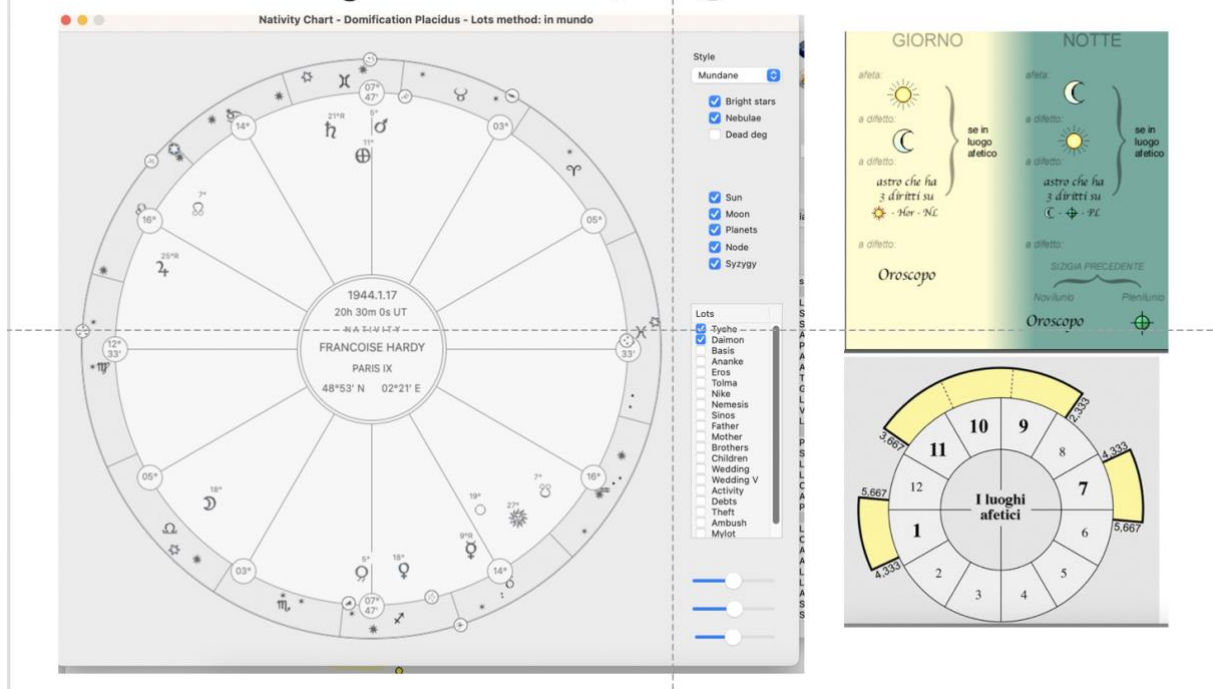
Nativity Chart - Domification Placidus - Lots method: in mundo

07° 47'
14°
03°
16°
05°
12° 33'
33°
05°
16°
03°
14°
07° 47'
21°R
5°
11°
7°
25°R
18°
5°
18°
19°
27°
9°R
7°

1944.1.17
20h 30m 0s UT
NATIVITY
FRANCOISE HARDY
PARIS IX
48°53' N 02°21' E

Style
Mundane
Bright stars
Nebulae
Dead deg

Sun
Moon
Planets
Node
Syzygy

Lots
Tyche
Daimon
Basis
Ananke
Eros
Tolma
Nike
Nemesis
Sinos
Father
Mother
Brothers
Children
Wedding
Wedding V
Activity
Debts
Theft
Ambush
Mylot

GIORNO
afeta:
a difetto:
se in luogo afetico
a difetto:
astro che ha 3 diritti su
- Hor - NL
a difetto:
Oroscopo

NOTTE
afeta:
a difetto:
se in luogo afetico
a difetto:
astro che ha 3 diritti su
- PL
a difetto:
SIZIGIA PRECEDENTE
Novilunio Plenilunio
Oroscopo

I luoghi afetici
10
9
8
7
6
5
4
3
2
1
12
11
2,333
4,333
5,667
3,667
5,667
4,333